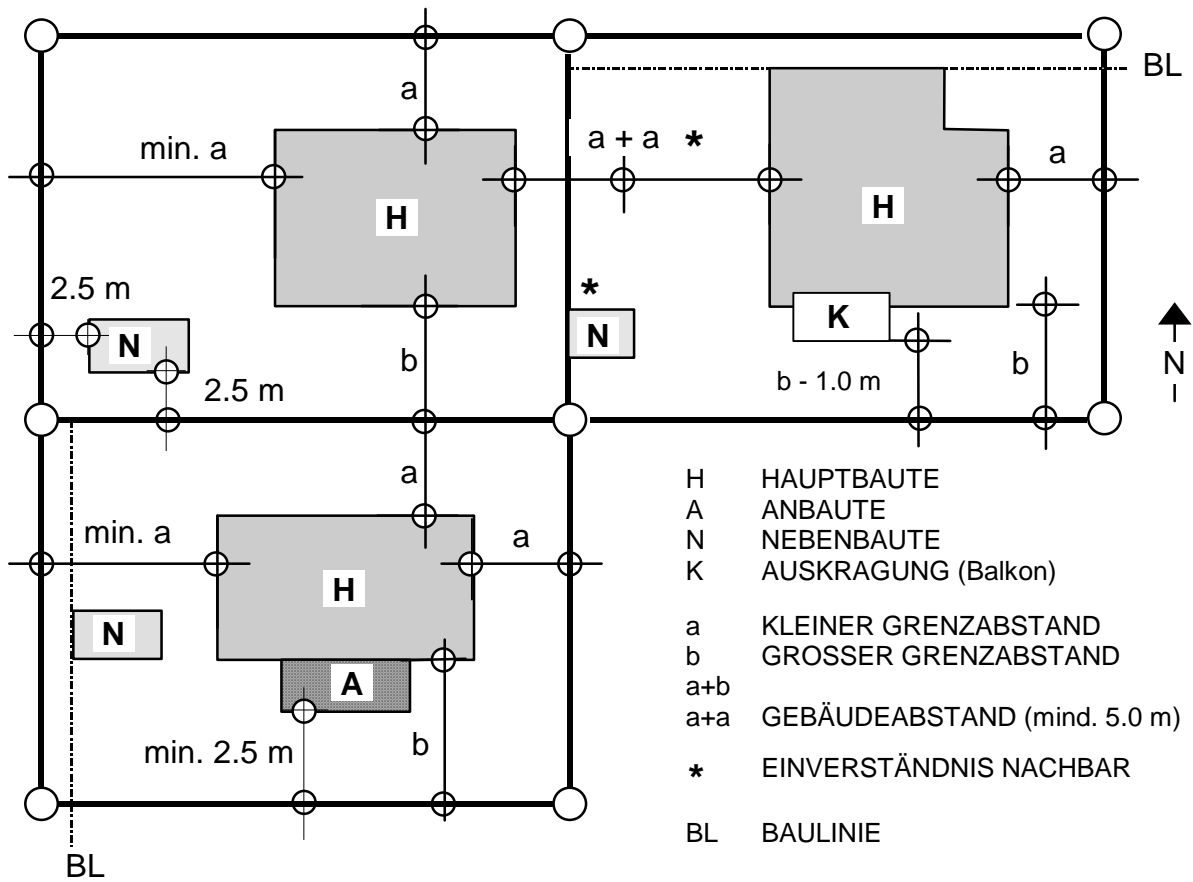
BL

a

min. a

H

a + a *

a

H

2.5 m

N

2.5 m

b

*

N

K

b - 1.0 m

b

N

a

min. a

H

a

N

A

min. 2.5 m

b

BL

H HAUPTBAUTE
A ANBAUTE
N NEBENBAUTE
K AUSKRAGUNG (Balkon)

a KLEINER GRENZABSTAND
b GROSSER GRENZABSTAND
a+b
a+a GEBÄUDEABSTAND (mind. 5.0 m)

* EINVERSTÄNDNIS NACHBAR

BL BAULINIE